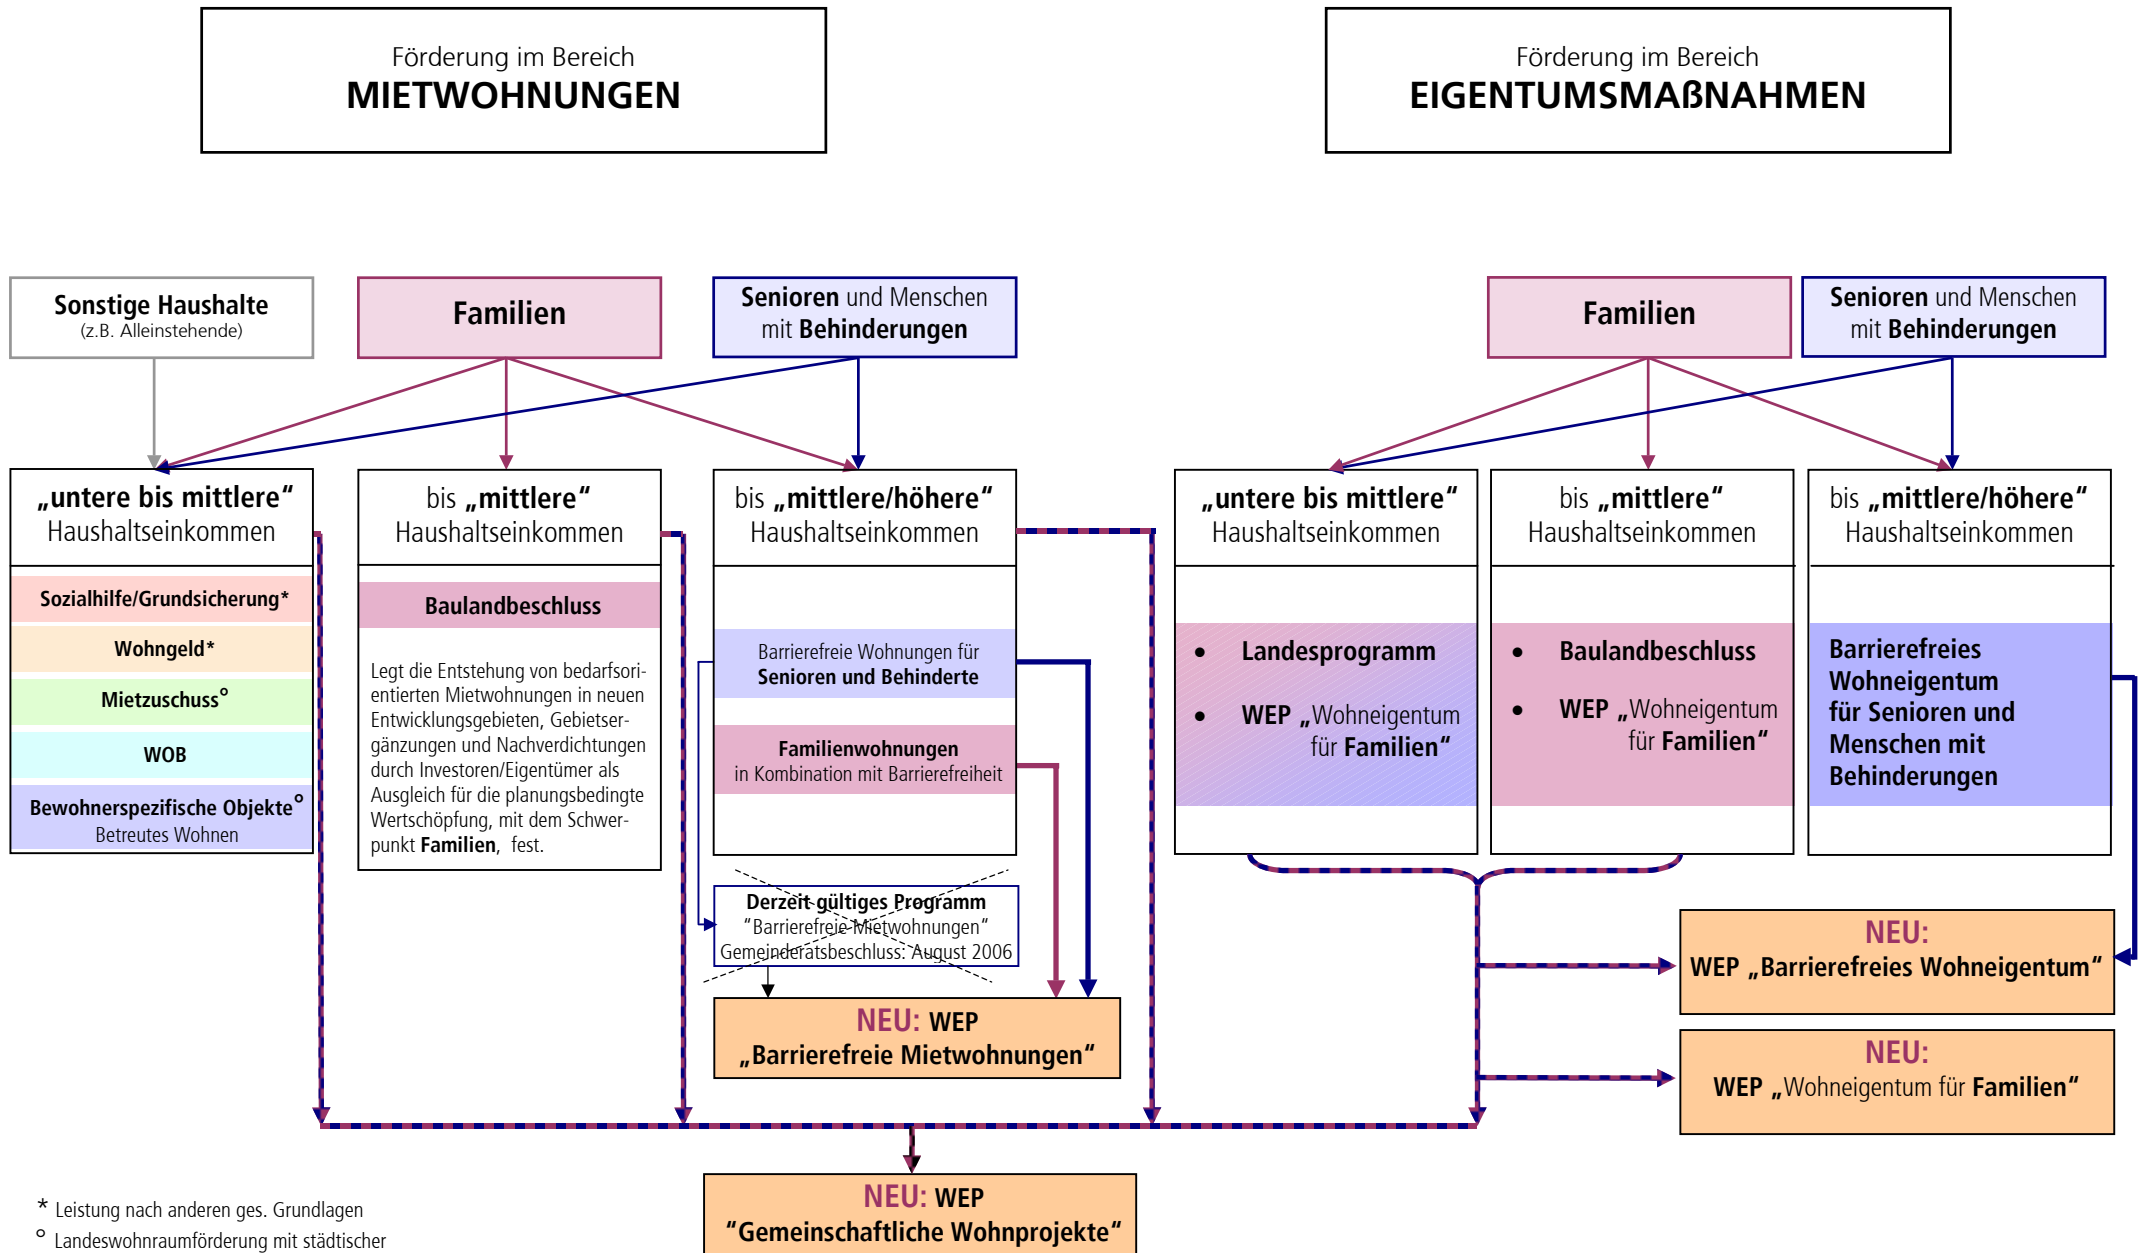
Förderung im Bereich
MIETWOHNUNGEN

Förderung im Bereich
EIGENTUMSMAẞNAHMEN

Sonstige Haushalte
(z.B. Alleinstehende)

Familien

Senioren und Menschen mit Behinderungen

Familien

Senioren und Menschen mit Behinderungen

„untere bis mittlere“ Haushaltseinkommen

Sozialhilfe/Grundsicherung*

Wohngeld*

Mietzuschuss°

WOB

Bewohnerspezifische Objekte°
Betreutes Wohnen

bis „mittlere“ Haushaltseinkommen

Baulandbeschluss

Legt die Entstehung von bedarfsorientierten Mietwohnungen in neuen Entwicklungsgebieten, Gebietsergänzungen und Nachverdichtungen durch Investoren/Eigentümer als Ausgleich für die planungsbedingte Wertschöpfung, mit dem Schwerpunkt Familien, fest.

bis „mittlere/höhere“ Haushaltseinkommen

Barrierefreie Wohnungen für Senioren und Behinderte

Familienwohnungen in Kombination mit Barrierefreiheit

Derzeit gültiges Programm
“Barrierefreie Mietwohnungen”
Gemeinderatsbeschluss: August 2006

NEU: WEP
„Barrierefreie Mietwohnungen“

„untere bis mittlere“ Haushaltseinkommen

• Landesprogramm

• WEP „Wohneigentum für Familien“

bis „mittlere“ Haushaltseinkommen

• Baulandbeschluss

• WEP „Wohneigentum für Familien“

bis „mittlere/höhere“ Haushaltseinkommen

Barrierefreies Wohneigentum für Senioren und Menschen mit Behinderungen

NEU:
WEP „Barrierefreies Wohneigentum“

NEU:
WEP „Wohneigentum für Familien“

NEU: WEP
“Gemeinschaftliche Wohnprojekte“

* Leistung nach anderen ges. Grundlagen
° Landeswohnraumförderung mit städtischer